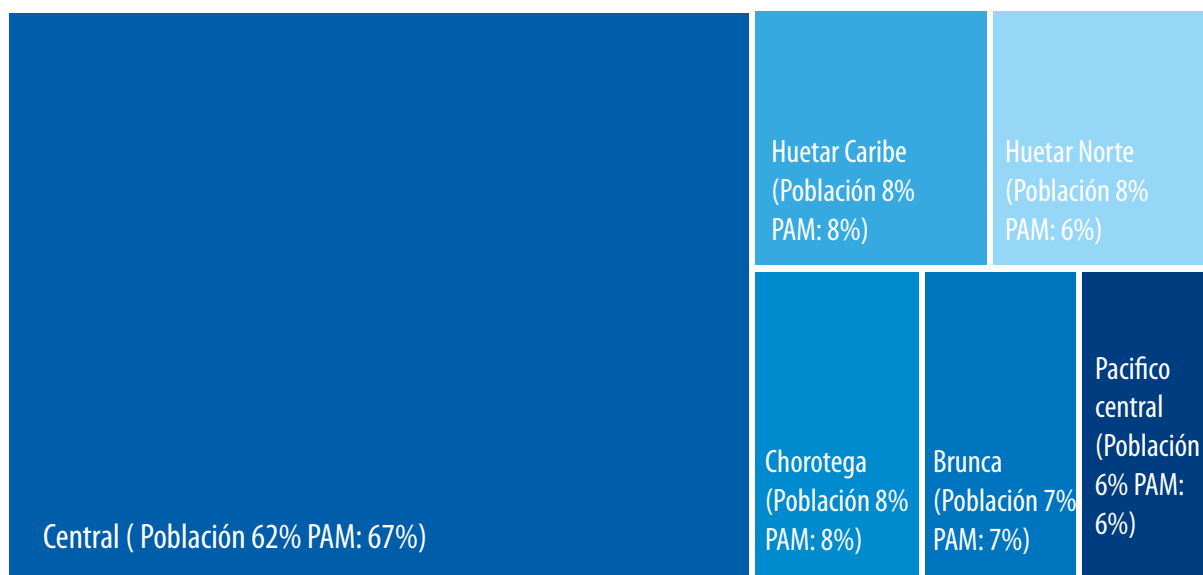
Huetar Caribe (Población 8% PAM: 8%)

Huetar Norte (Población 8% PAM: 6%)

Central ( Población 62% PAM: 67%)

Chorotega (Población 8% PAM: 8%)

Brunca (Población 7% PAM: 7%)

Pacifico central (Población 6% PAM: 6%)